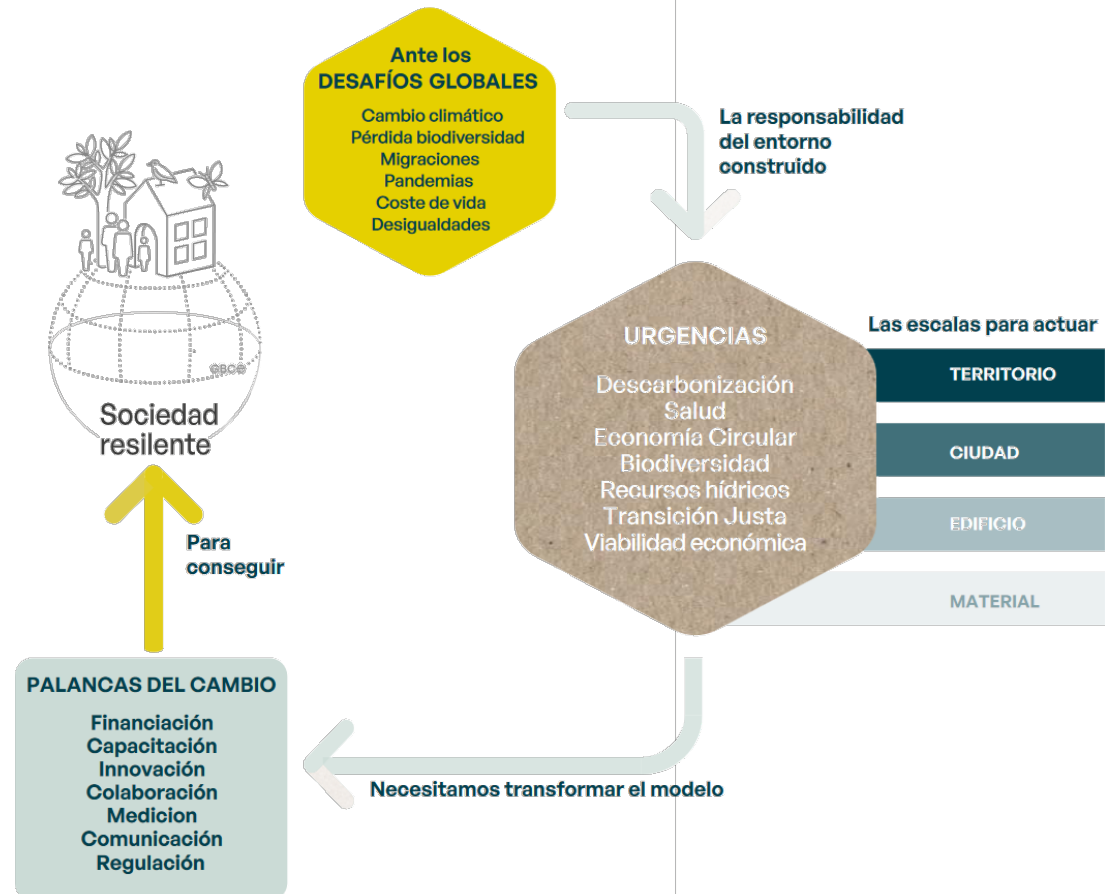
Ante los
DESAFÍOS GLOBALES

Cambio climático
Pérdida biodiversidad
Migraciones
Pandemias
Coste de vida
Desigualdades

La responsabilidad del entorno construido

gbce

Sociedad resilente

URGENCIAS

Descarbonización
Salud
Economía Circular
Biodiversidad
Recursos hídricos
Transición Justa
Viabilidad económica

Las escalas para actuar

TERRITORIO

CIUDAD

EDIFICIO

MATERIAL

Para conseguir

PALANCAS DEL CAMBIO

Financiación
Capacitación
Innovación
Colaboración
Medicion
Comunicación
Regulación

Necesitamos transformar el modelo